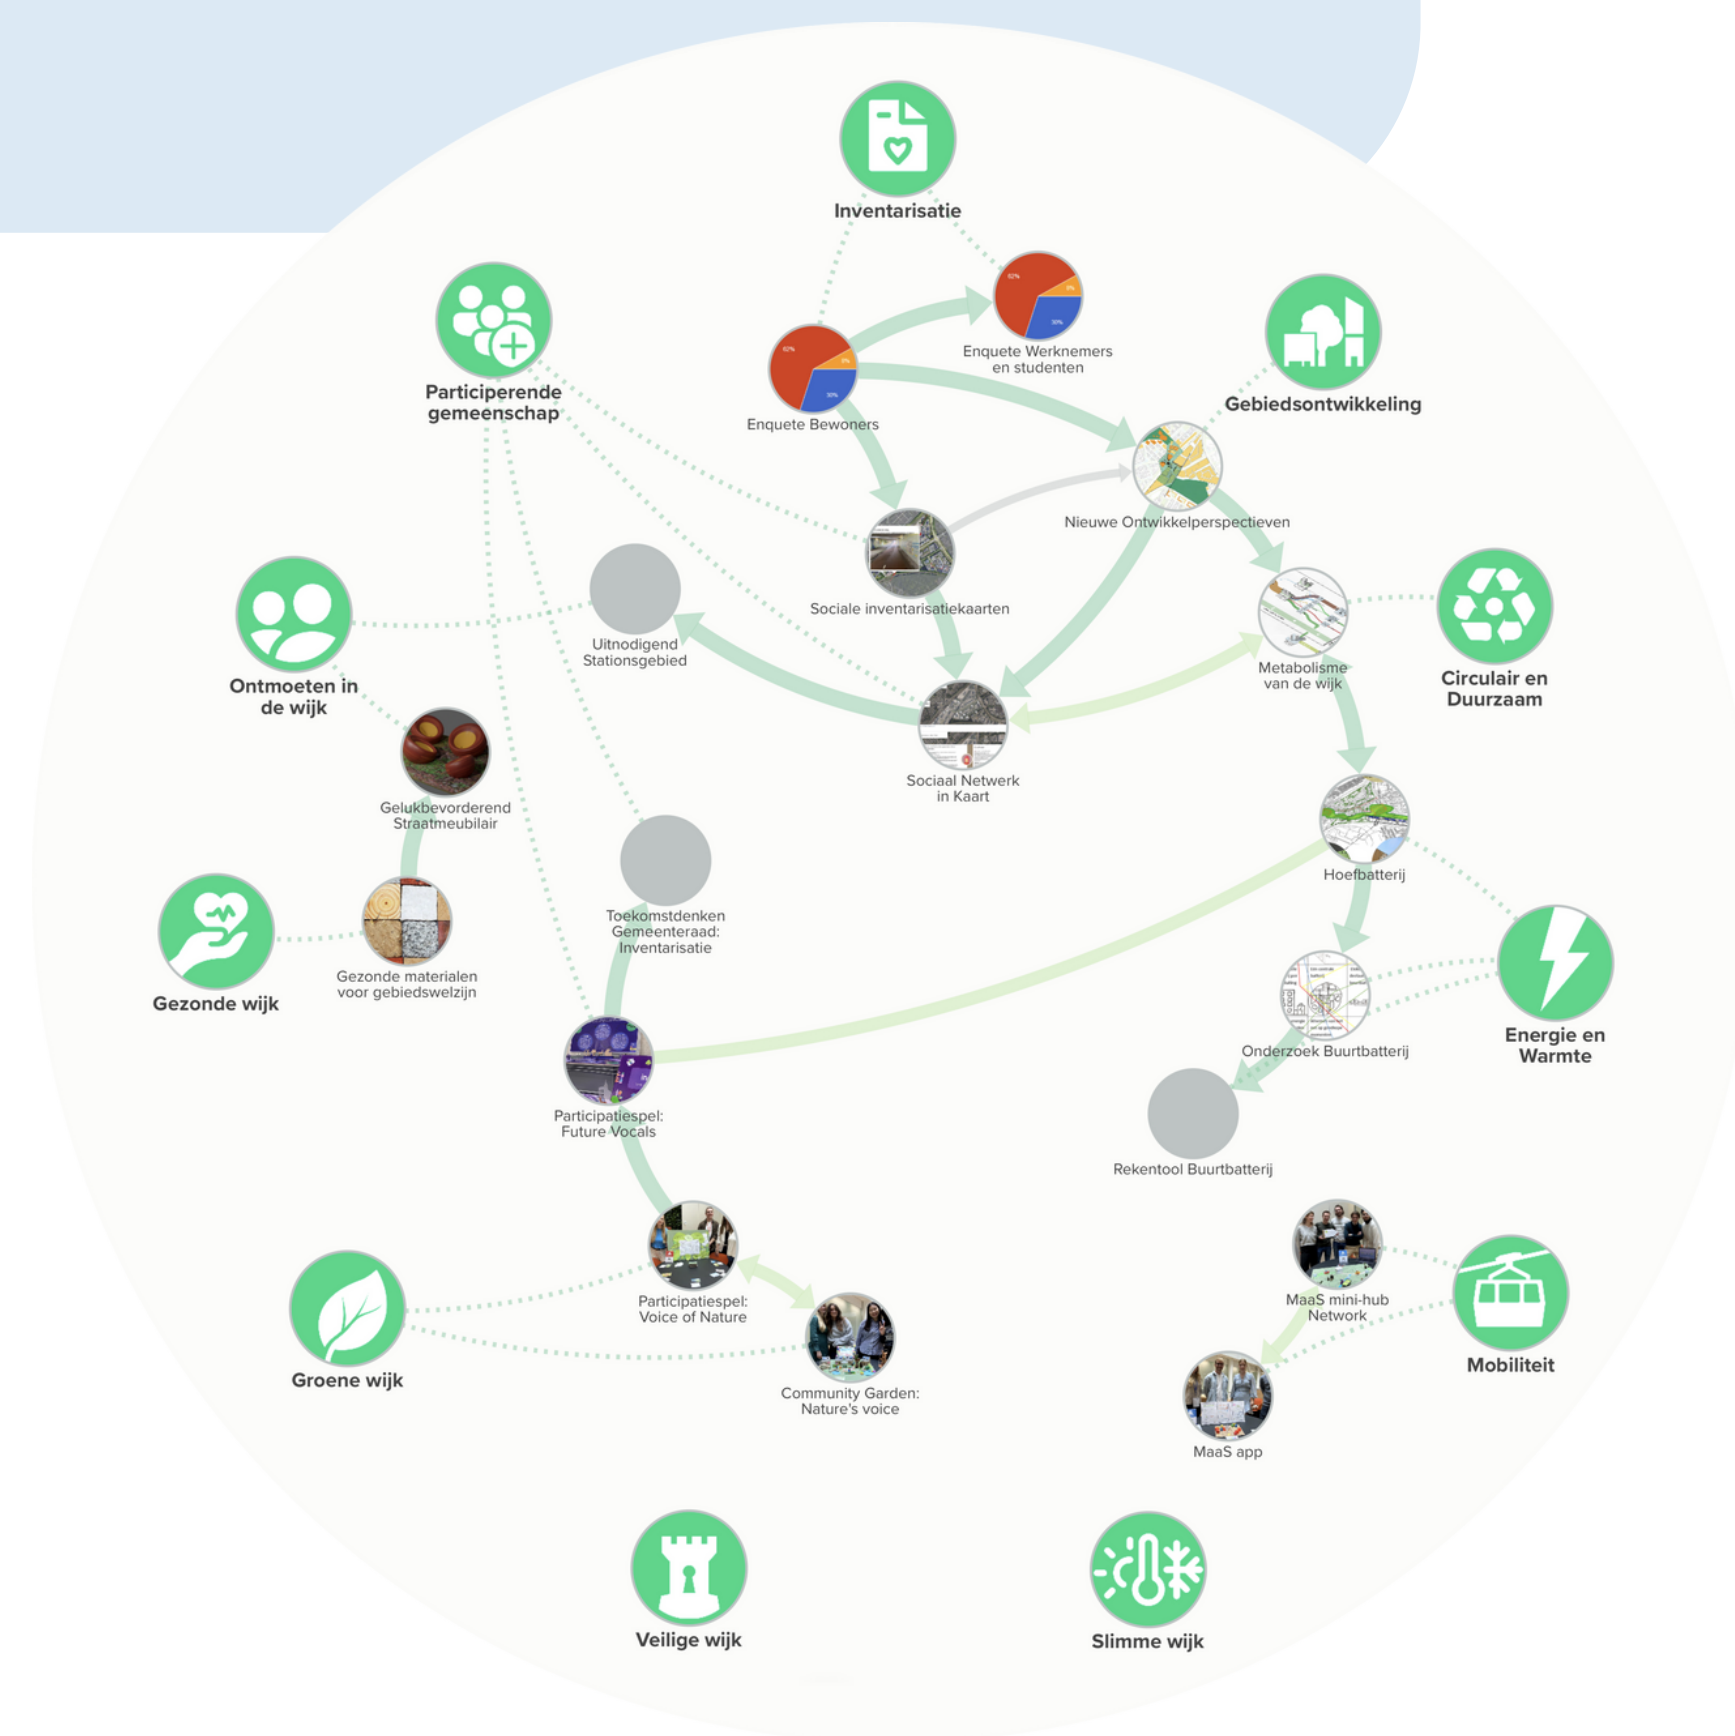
Inventarisatie

Participerende gemeenschap

Enquete Werknemers en studenten

Enquete Bewoners

Gebiedsontwikkeling

Nieuwe Ontwikkelperspectieven

Sociale inventarisatiekaarten

Uitnodigend Stationsgebied

Ontmoeten in de wijk

Metabolisme van de wijk

Circulair en Duurzaam

Sociaal Netwerk in Kaart

Gelukbevorderend Straatmeubilair

Hoefbatterij

Toekomstdenken Gemeenteraad: Inventarisatie

Gezonde wijk

Gezonde materialen voor gebiedswelzijn

Energie en Warmte

Onderzoek Buurtbatterij

Participatiespel: Future Vocals

Rekentool Buurtbatterij

Participatiespel: Voice of Nature

MaaS mini-hub Network

Mobiliteit

Groene wijk

Community Garden: Nature's voice

MaaS app

Veilige wijk

Slimme wijk